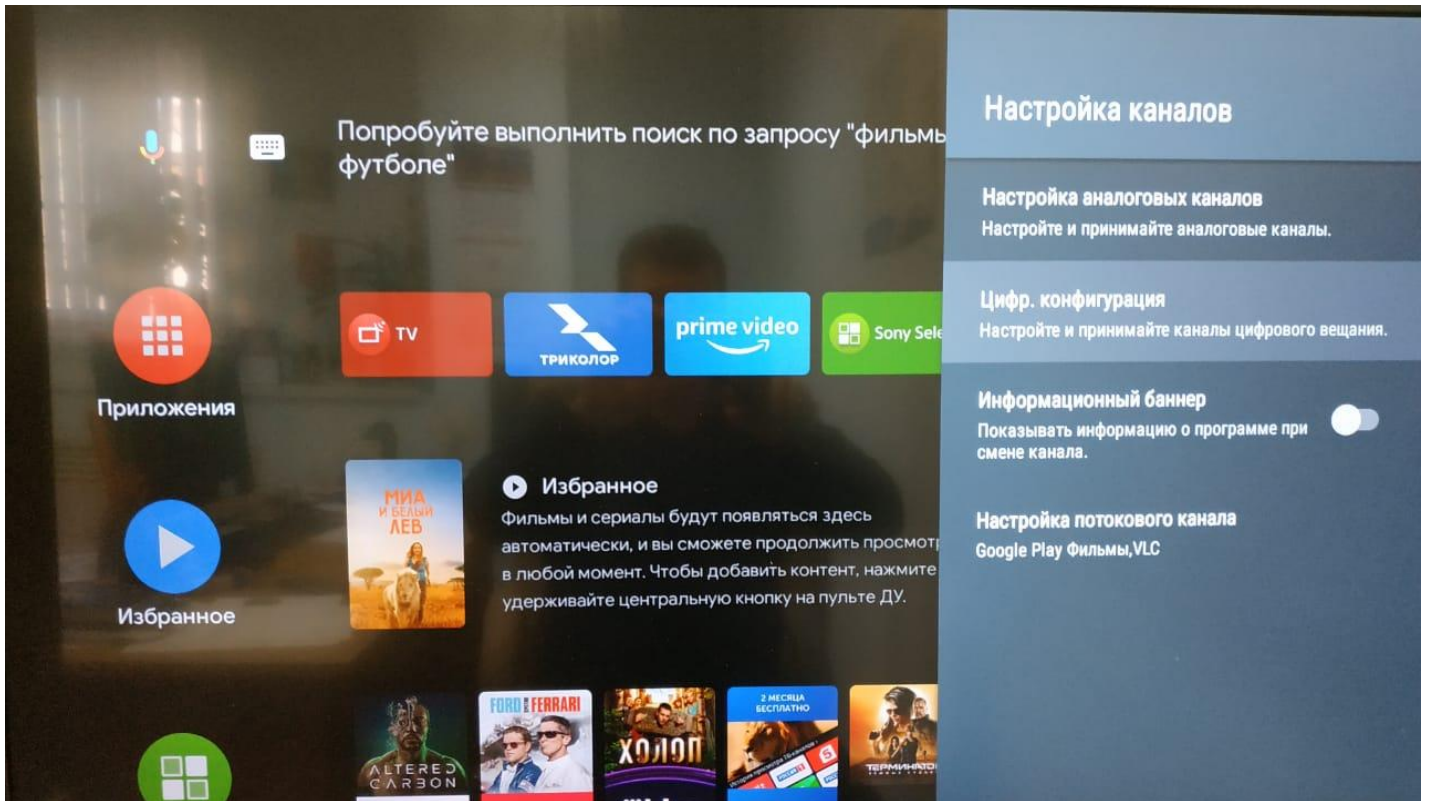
Попробуйте выполнить поиск по запросу "фильмы футболе"

Приложения

TV

ТРИКОЛОР

prime video

Sony Sele

МИА И БЕЛЫЙ ЛЕВ

Избранное

Фильмы и сериалы будут появляться здесь автоматически, и вы сможете продолжить просмотр в любой момент. Чтобы добавить контент, нажмите удерживайте центральную кнопку на пульте ДУ.

Избранное

ALTERED CARBON

FORD v FERRARI

ХОЛОП

2 МЕСЯЦА БЕСПЛАТНО

ТЕРМИНАТОР

Настройка каналов

Настройка аналоговых каналов
Настройте и принимайте аналоговые каналы.

Цифр. конфигурация
Настройте и принимайте каналы цифрового вещания.

Информационный баннер
Показывать информацию о программе при смене канала.

Настройка потокового канала
Google Play Фильмы,VLC